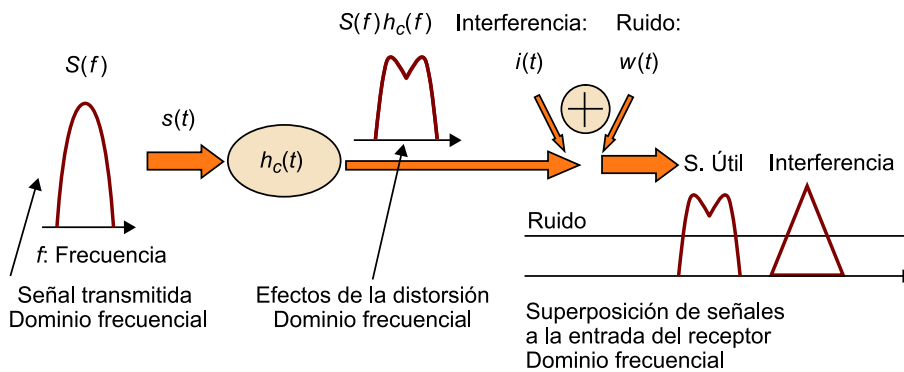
$S(f)\,h_c(f)$ Interferencia: Ruido:

$S(f)$

$i(t)$ $w(t)$

$s(t)$

$+$

$h_c(t)$

S. Útil Interferencia

Ruido

$f$: Frecuencia

Señal transmitida
Dominio frecuencial

Efectos de la distorsión
Dominio frecuencial

Superposición de señales
a la entrada del receptor
Dominio frecuencial